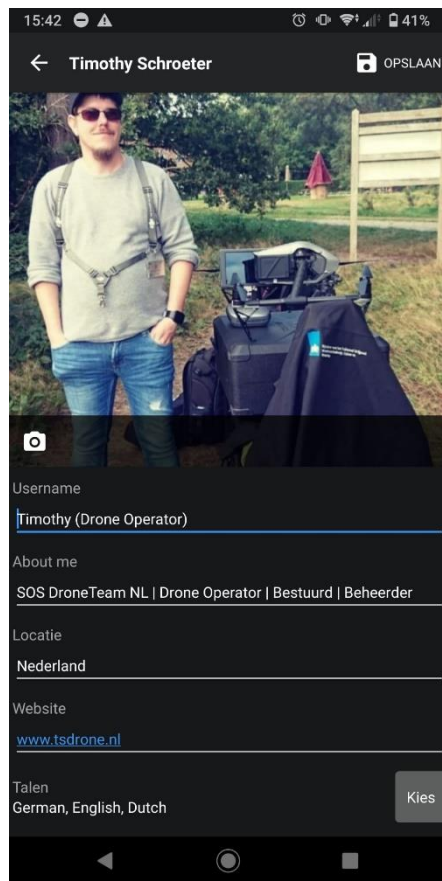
15:42 41%

Timothy Schroeter

OPSLAAN

Username

Timothy (Drone Operator)

About me

SOS DroneTeam NL | Drone Operator | Bestuurd | Beheerder

Locatie

Nederland

Website

www.tsdrone.nl

Talen

German, English, Dutch

Kies